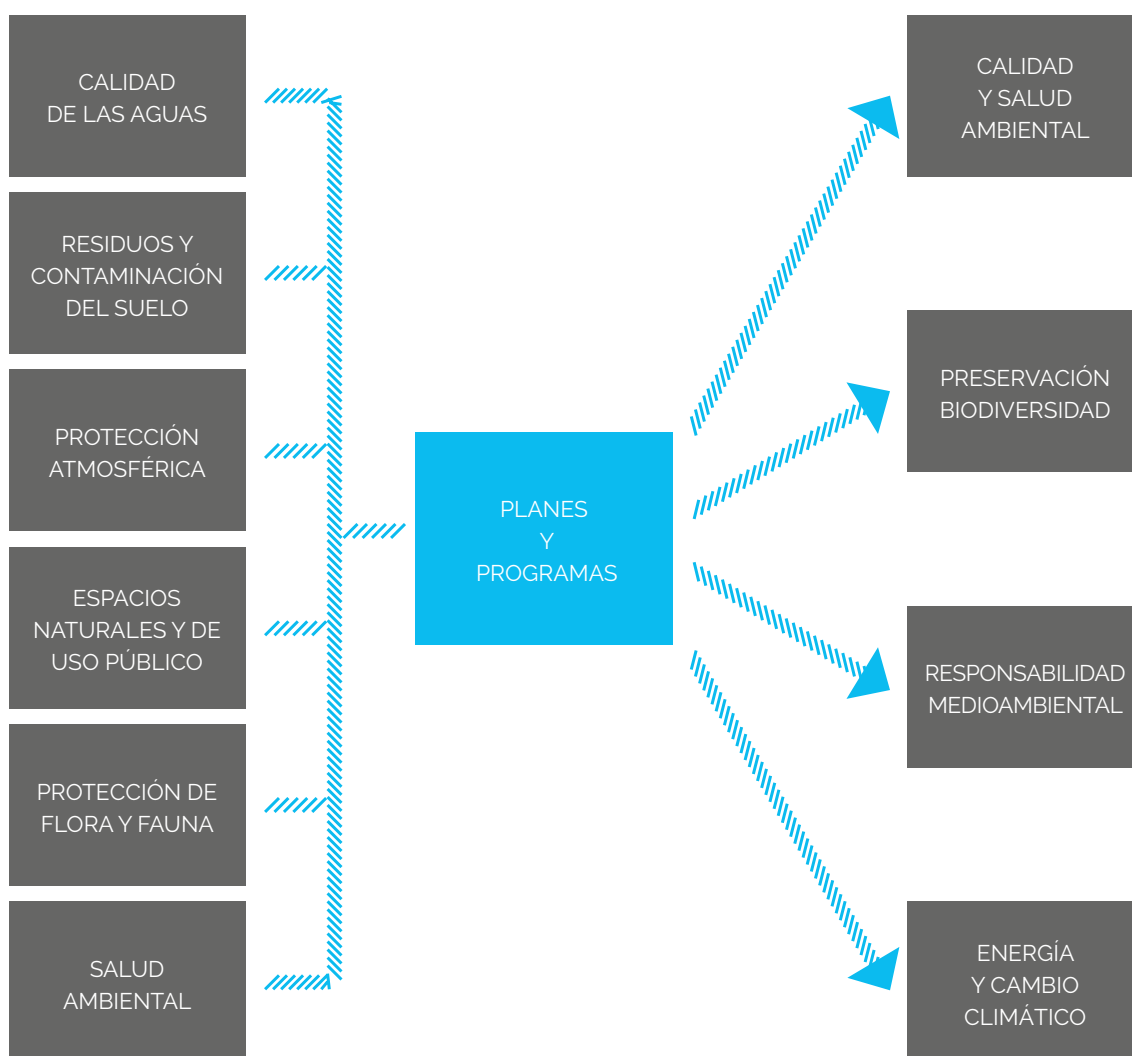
CALIDAD DE LAS AGUAS

RESIDUOS Y CONTAMINACIÓN DEL SUELO

PROTECCIÓN ATMOSFÉRICA

ESPACIOS NATURALES Y DE USO PÚBLICO

PROTECCIÓN DE FLORA Y FAUNA

SALUD AMBIENTAL

PLANES Y PROGRAMAS

CALIDAD Y SALUD AMBIENTAL

PRESERVACIÓN BIODIVERSIDAD

RESPONSABILIDAD MEDIOAMBIENTAL

ENERGÍA Y CAMBIO CLIMÁTICO